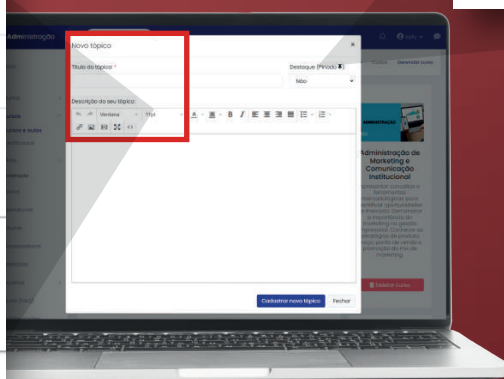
Administração

Novo tópico

×

Título do tópico: *

Destaque (Fixado)

Não

Descrição do seu tópico:

Verdana

11pt

B

I

Cadastrar novo tópico

Fechar

Administração de Marketing e Comunicação Institucional

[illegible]